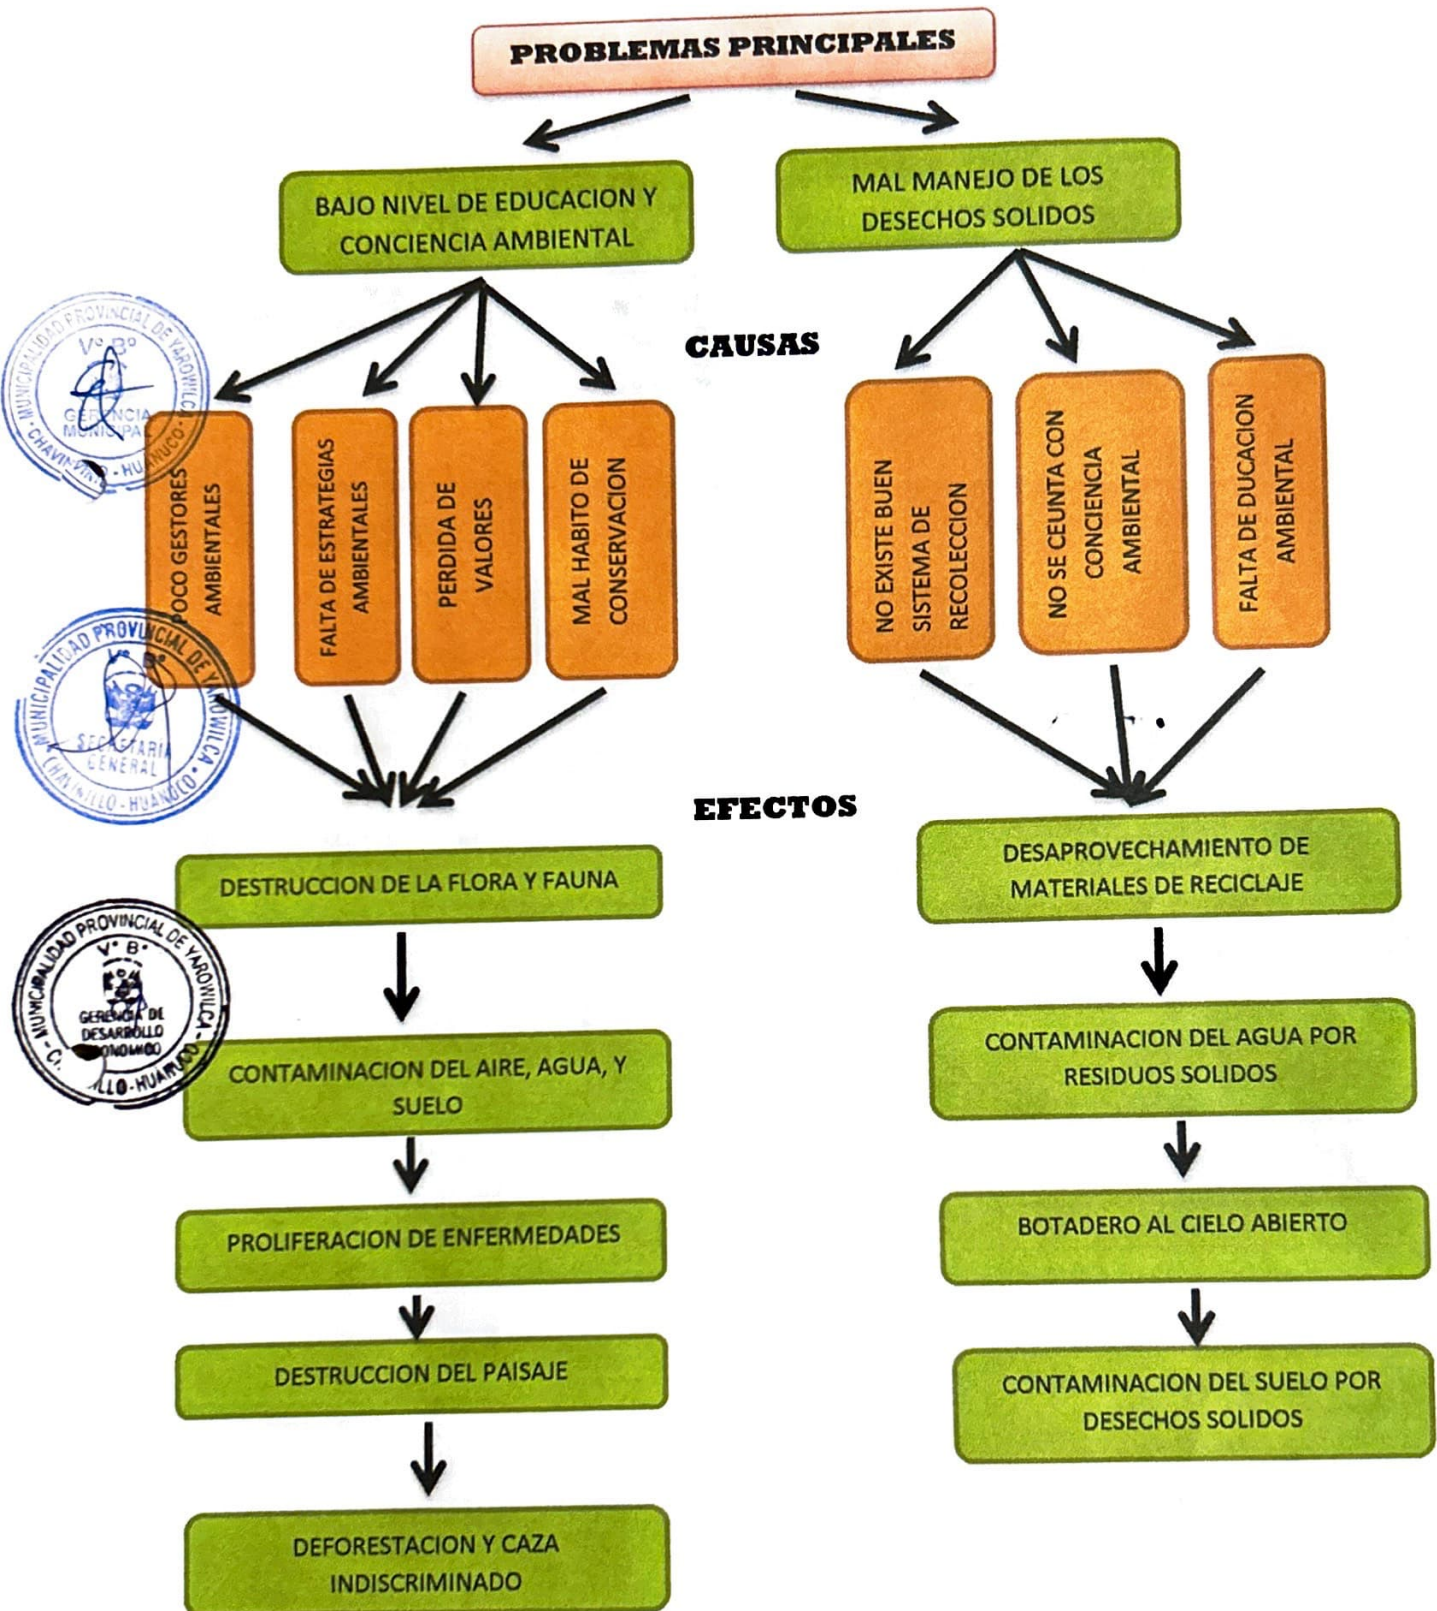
PROBLEMAS PRINCIPALES

BAJO NIVEL DE EDUCACION Y CONCIENCIA AMBIENTAL

MAL MANEJO DE LOS DESECHOS SOLIDOS

CAUSAS

POCO GESTORES AMBIENTALES

FALTA DE ESTRATEGIAS AMBIENTALES

PERDIDA DE VALORES

MAL HABITO DE CONSERVACION

NO EXISTE BUEN SISTEMA DE RECOLECCION

NO SE CEUNTA CON CONCIENCIA AMBIENTAL

FALTA DE DUCACION AMBIENTAL

MUNICIPALIDAD PROVINCIAL DE YAROWILCA V° B° GERENCIA MUNICIPAL CHAVINILLO - HUANUCO

MUNICIPALIDAD PROVINCIAL DE YAROWILCA V° B° SECRETARIA GENERAL CHAVINILLO - HUANUCO

EFECTOS

DESTRUCCION DE LA FLORA Y FAUNA

MUNICIPALIDAD PROVINCIAL DE YAROWILCA V° B° GERENCIA DE DESARROLLO ECONOMICO CHAVINILLO - HUANUCO

CONTAMINACION DEL AIRE, AGUA, Y SUELO

PROLIFERACION DE ENFERMEDADES

DESTRUCCION DEL PAISAJE

DEFORESTACION Y CAZA INDISCRIMINADO

DESAPROVECHAMIENTO DE MATERIALES DE RECICLAJE

CONTAMINACION DEL AGUA POR RESIDUOS SOLIDOS

BOTADERO AL CIELO ABIERTO

CONTAMINACION DEL SUELO POR DESECHOS SOLIDOS